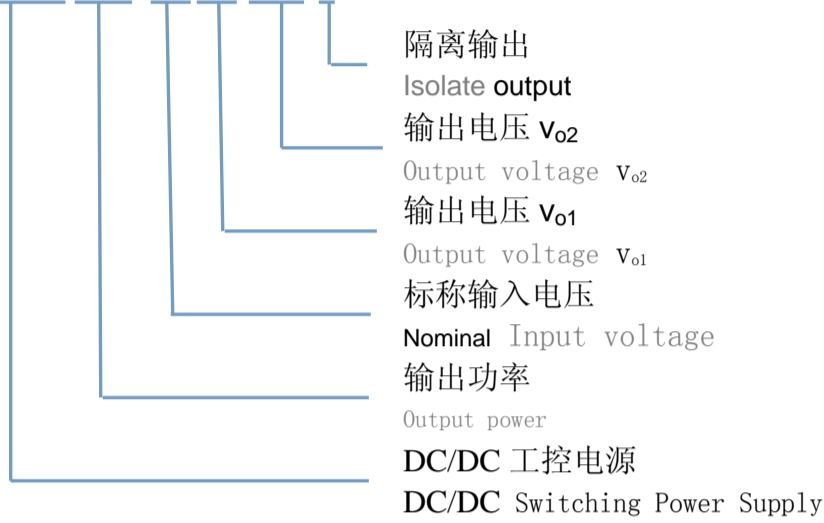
隔离输出
Isolate output
输出电压 $V_{o2}$
Output voltage $V_{o2}$
输出电压 $V_{o1}$
Output voltage $V_{o1}$
标称输入电压
Nominal Input voltage
输出功率
Output power
DC/DC 工控电源
DC/DC Switching Power Supply